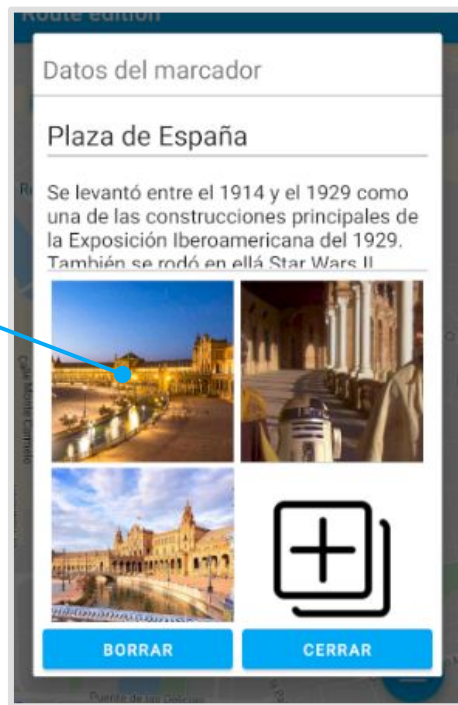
Route edition

Datos del marcador

Plaza de España

Se levantó entre el 1914 y el 1929 como una de las construcciones principales de la Exposición Iberoamericana del 1929. También se rodó en ellá Star Wars II

BORRAR

CERRAR

Calle Monte Carmelo

Puente de las Delicias